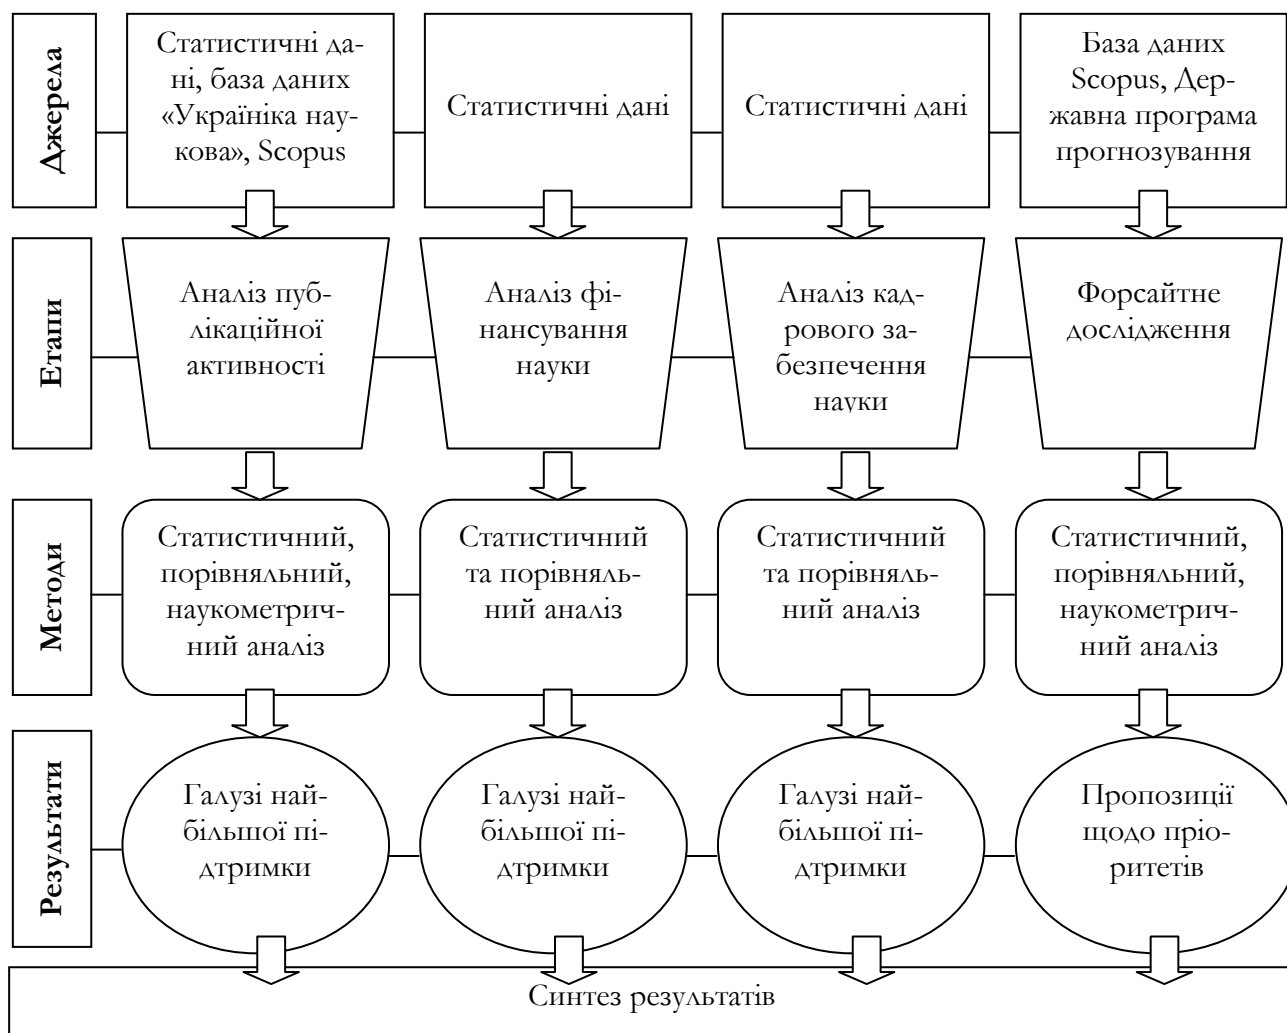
Джерела

Статистичні дані, база даних «Україніка наукова», Scopus

Статистичні дані

Статистичні дані

База даних Scopus, Державна програма прогнозування

Етапи

Аналіз публікаційної активності

Аналіз фінансування науки

Аналіз кадрового забезпечення науки

Форсайтне дослідження

Методи

Статистичний, порівняльний, наукометричний аналіз

Статистичний та порівняльний аналіз

Статистичний та порівняльний аналіз

Статистичний, порівняльний, наукометричний аналіз

Результати

Галузі найбільшої підтримки

Галузі найбільшої підтримки

Галузі найбільшої підтримки

Пропозиції щодо пріоритетів

Синтез результатів